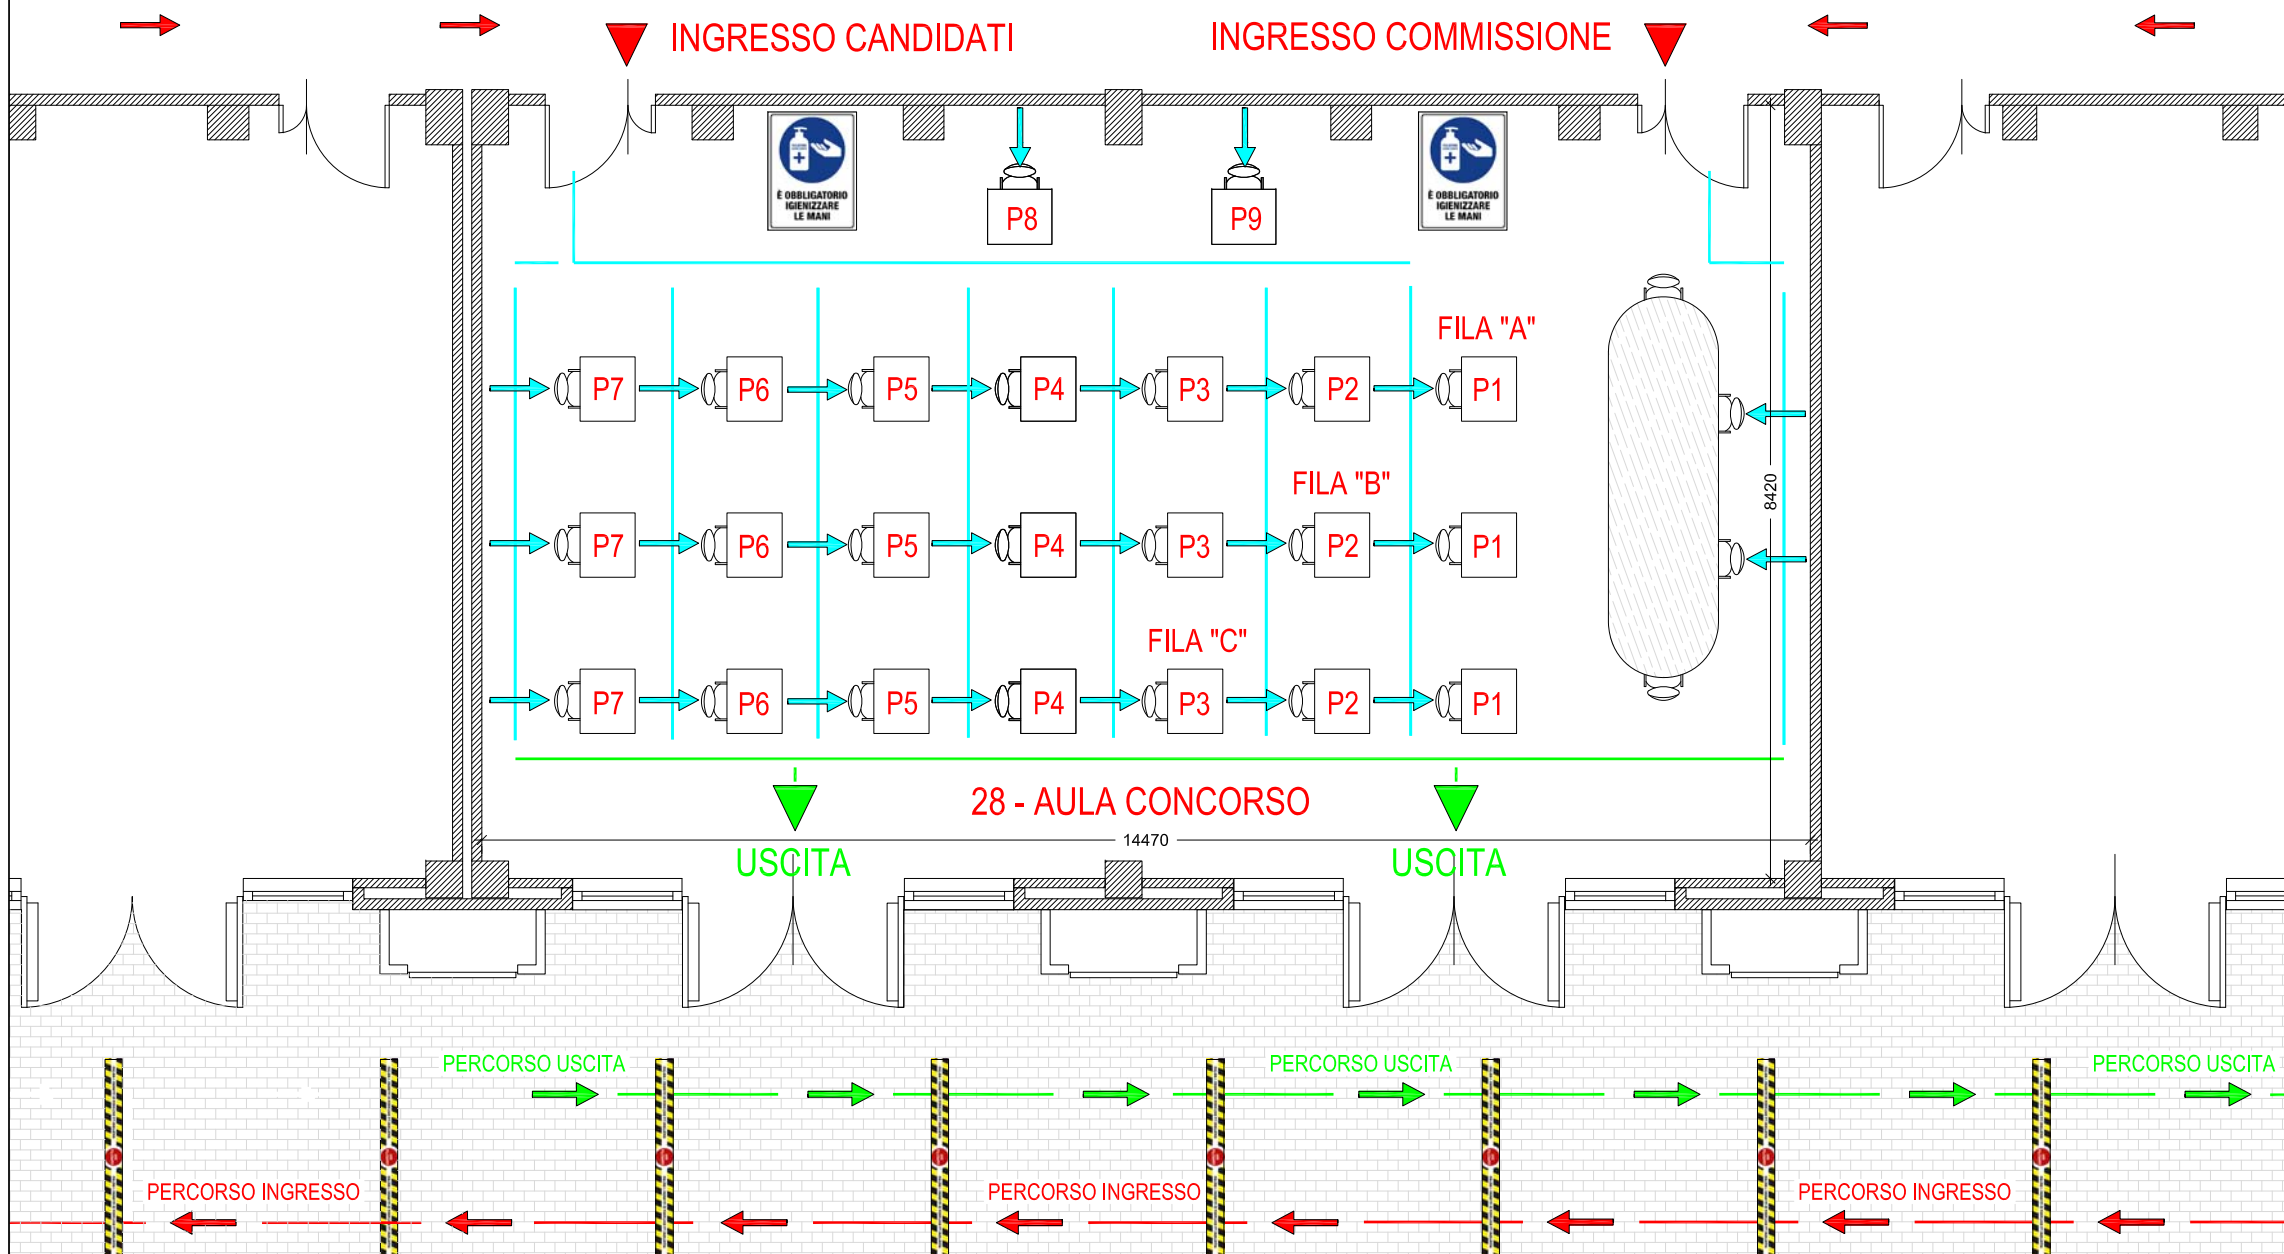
INGRESSO CANDIDATI

INGRESSO COMMISSIONE

È OBBLIGATORIO IGIENIZZARE LE MANI

P8

P9

È OBBLIGATORIO IGIENIZZARE LE MANI

FILA "A"

P7 P6 P5 P4 P3 P2 P1

8420

FILA "B"

P7 P6 P5 P4 P3 P2 P1

FILA "C"

P7 P6 P5 P4 P3 P2 P1

28 - AULA CONCORSO

14470

USCITA

USCITA

PERCORSO USCITA

PERCORSO USCITA

PERCORSO USCITA

PERCORSO INGRESSO

PERCORSO INGRESSO

PERCORSO INGRESSO